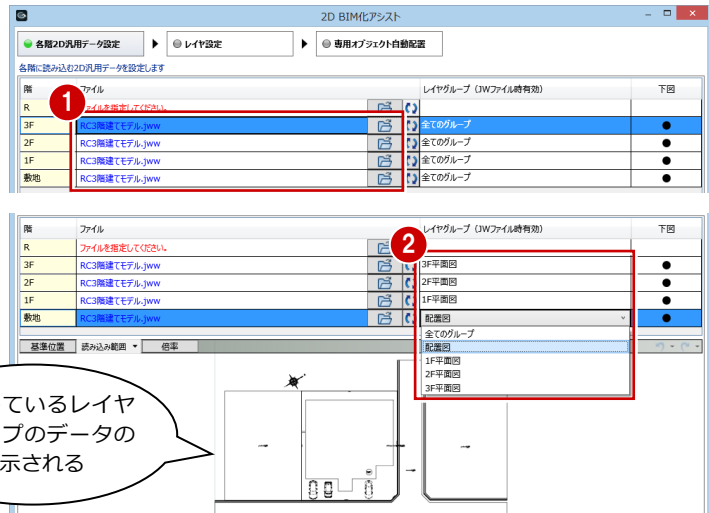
2D BIM化アシスト

各階2D汎用データ設定 ▶ レイヤ設定 ▶ 専用オブジェクト自動配置

各階に読み込む2D汎用データを設定します

1

| 階 | ファイル | レイヤグループ（JWファイル時有効） | 下図 |
|---|---|---|---|
| R | ファイルを指定してください。 | | |
| 3F | RC3階建てモデル.jww | 全てのグループ | ● |
| 2F | RC3階建てモデル.jww | 全てのグループ | ● |
| 1F | RC3階建てモデル.jww | 全てのグループ | ● |
| 敷地 | RC3階建てモデル.jww | 全てのグループ | ● |

2

| 階 | ファイル | レイヤグループ（JWファイル時有効） | 下図 |
|---|---|---|---|
| R | ファイルを指定してください。 | | |
| 3F | RC3階建てモデル.jww | 3F平面図 | ● |
| 2F | RC3階建てモデル.jww | 2F平面図 | ● |
| 1F | RC3階建てモデル.jww | 1F平面図 | ● |
| 敷地 | RC3階建てモデル.jww | 配置図 | ● |

全てのグループ
配置図
1F平面図
2F平面図
3F平面図

基準位置 読み込み範囲 ▾ 倍率

ているレイヤ
プのデータの
示される